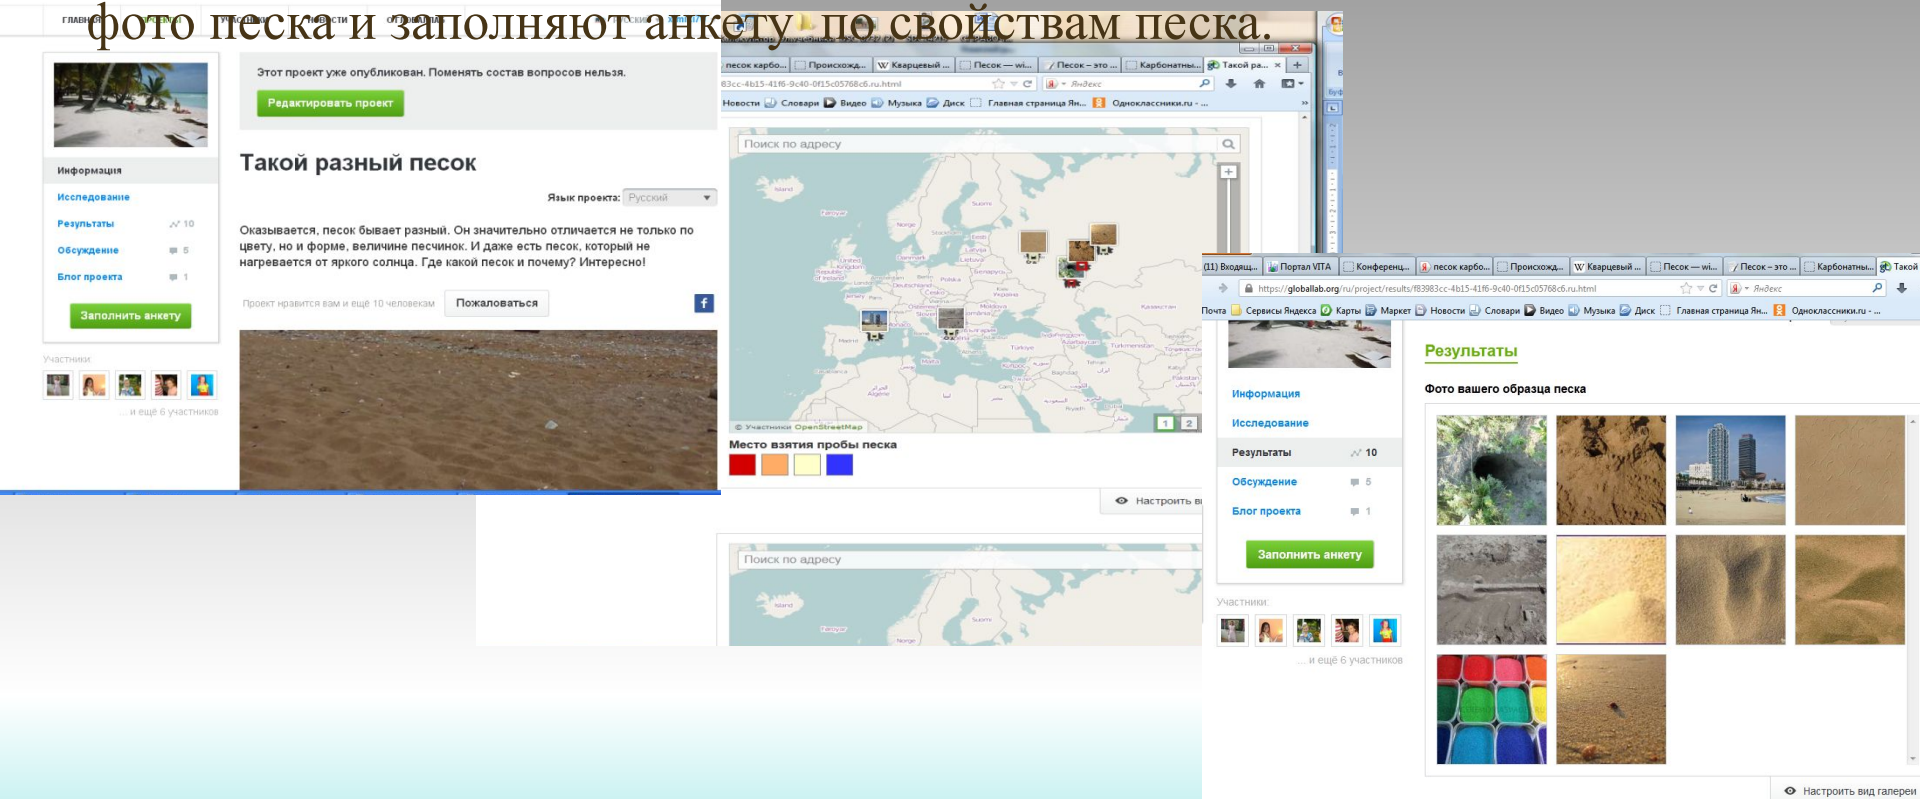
фото песка и заполняют анкету по свойствам песка.

ГЛАВНАЯ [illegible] НОВОСТИ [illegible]

Информация
Исследование
Результаты 10
Обсуждение 5
Блог проекта 1
Заполнить анкету
Участники:
... и ещё 6 участников

Этот проект уже опубликован. Поменять состав вопросов нельзя.
Редактировать проект

Такой разный песок

Язык проекта: Русский

Оказывается, песок бывает разный. Он значительно отличается не только по цвету, но и форме, величине песчинок. И даже есть песок, который не нагревается от яркого солнца. Где какой песок и почему? Интересно!

Проект нравится вам и ещё 10 человекам Пожаловаться

песок карбо... Происхожд... Кварцевый ... Песок — wi... Песок – это ... Карбонатны... Такой ра...
83cc-4b15-41f6-9c40-0f15c05768c6.ru.html
Яндекс
Новости Словари Видео Музыка Диск Главная страница Ян... Одноклассники.ru - ...

Поиск по адресу
© Участники OpenStreetMap
1 2
Место взятия пробы песка
Настроить в

Поиск по адресу

(1) Входящ... Портал VITA Конференц... песок карбо... Происхожд... Кварцевый ... Песок — wi... Песок – это ... Карбонатны... Такой
https://globallab.org/ru/project/results/f83983cc-4b15-41f6-9c40-0f15c05768c6.ru.html
Яндекс
Почта Сервисы Яндекса Карты Маркет Новости Словари Видео Музыка Диск Главная страница Ян... Одноклассники.ru - ...

Информация
Исследование
Результаты 10
Обсуждение 5
Блог проекта 1
Заполнить анкету
Участники:
... и ещё 6 участников

Результаты
Фото вашего образца песка

Настроить вид галереи